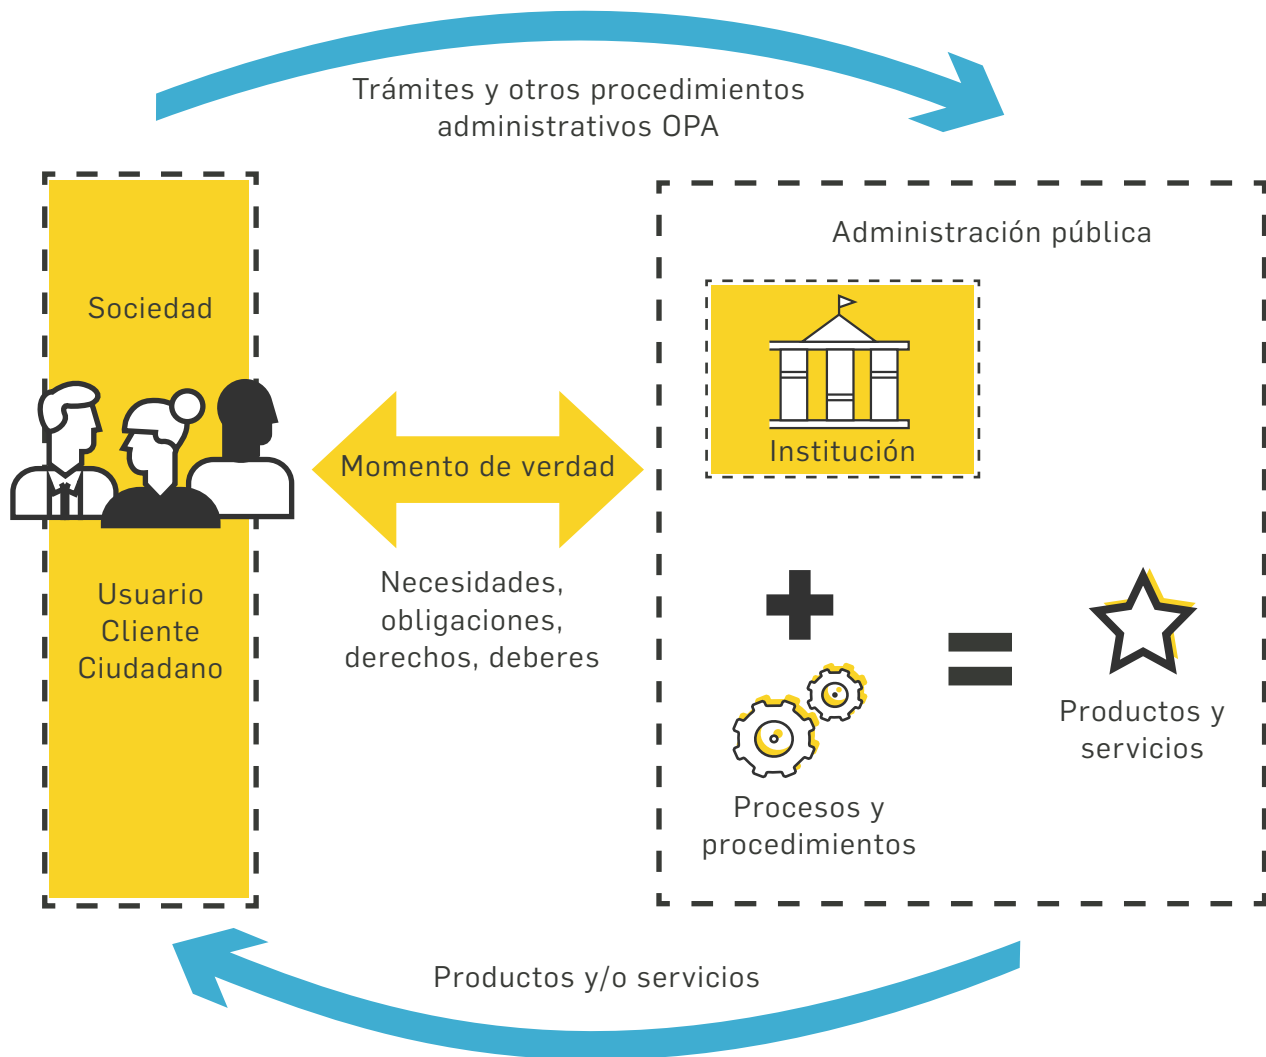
Trámites y otros procedimientos administrativos OPA

Sociedad

Usuario
Cliente
Ciudadano

Momento de verdad

Necesidades, obligaciones, derechos, deberes

Administración pública

Institución

Procesos y procedimientos

Productos y servicios

Productos y/o servicios